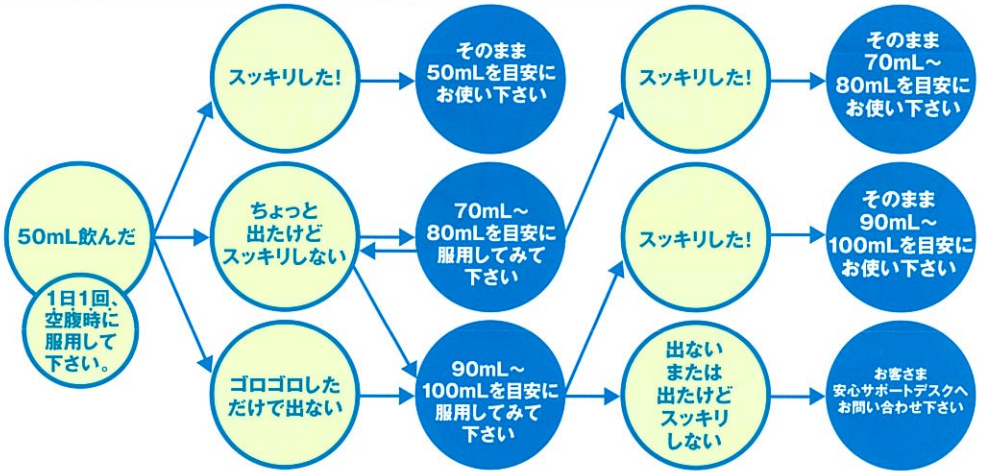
50mL飲んだ

1日1回、空腹時に服用して下さい。

スッキリした!

そのまま50mLを目安にお使い下さい

ちょっと出たけどスッキリしない

70mL～80mLを目安に服用してみて下さい

ゴロゴロしただけで出ない

90mL～100mLを目安に服用してみて下さい

スッキリした!

そのまま70mL～80mLを目安にお使い下さい

スッキリした!

そのまま90mL～100mLを目安にお使い下さい

出ないまたは出たけどスッキリしない

お客さま安心サポートデスクへお問い合わせ下さい